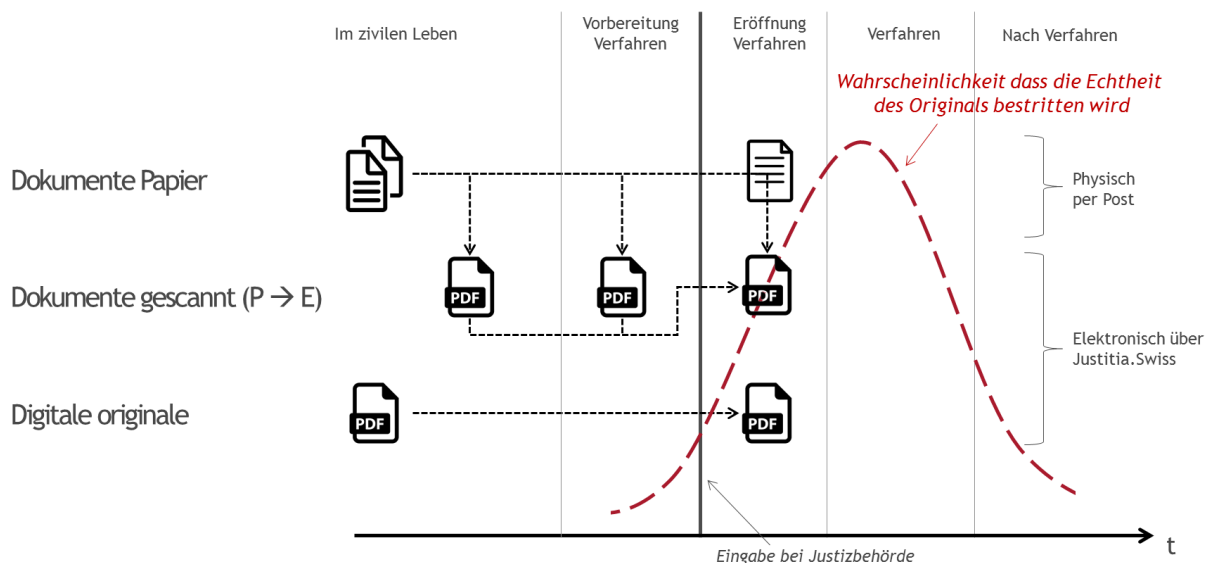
Im zivilen Leben

Vorbereitung Verfahren

Eröffnung Verfahren

Verfahren

Nach Verfahren

Wahrscheinlichkeit dass die Echtheit des Originals bestritten wird

Dokumente Papier

Physisch per Post

Dokumente gescannt (P → E)

PDF

PDF

PDF

Elektronisch über Justitia.Swiss

Digitale originale

PDF

PDF

t

Eingabe bei Justizbehörde